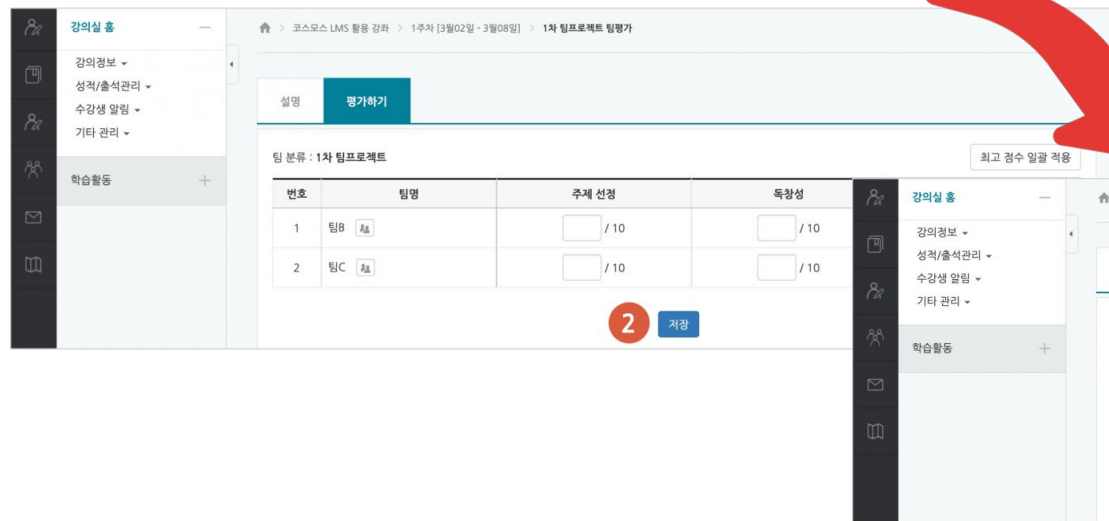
강의실 홈

강의정보
성적/출석관리
수강생 알림
기타 관리

학습활동

코스모스 LMS 활용 강좌 > 1주차 [3월02일 - 3월08일] > 1차 팀프로젝트 팀평가

설명
평가하기

팀 분류 : 1차 팀프로젝트

최고 점수 일괄 적용

| 번호 | 팀명 | 주제 선정 | 독창성 |
|---|---|---|---|
| 1 | 팀B | / 10 | / 10 |
| 2 | 팀C | / 10 | / 10 |

2 저장

강의실 홈

강의정보
성적/출석관리
수강생 알림
기타 관리

학습활동